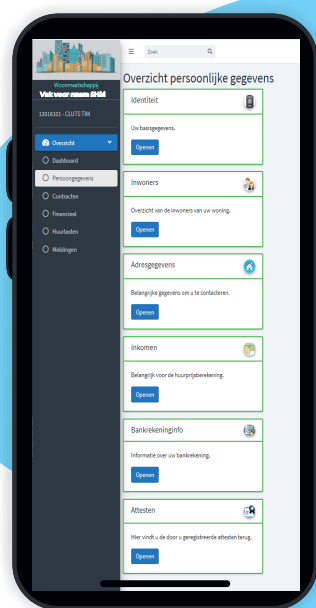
Woonmaatschappij
Vak voor naam BHM

12018101 - CLUTS TIM

Overzicht
Dashboard
Persoonsgegevens
Contracten
Financieel
Huurlasten
Meldingen

Zoek

Overzicht persoonlijke gegevens

Identiteit
Uw basisgegevens.
Openen

Inwoners
Overzicht van de inwoners van uw woning.
Openen

Adresgegevens
Belangrijke gegevens om u te contacteren.
Openen

Inkomen
Belangrijk voor de huurprijsberekening.
Openen

Bankrekeninginfo
Informatie over uw bankrekening.
Openen

Attesten
Hier vindt u de door u geregistreerde attesten terug.
Openen